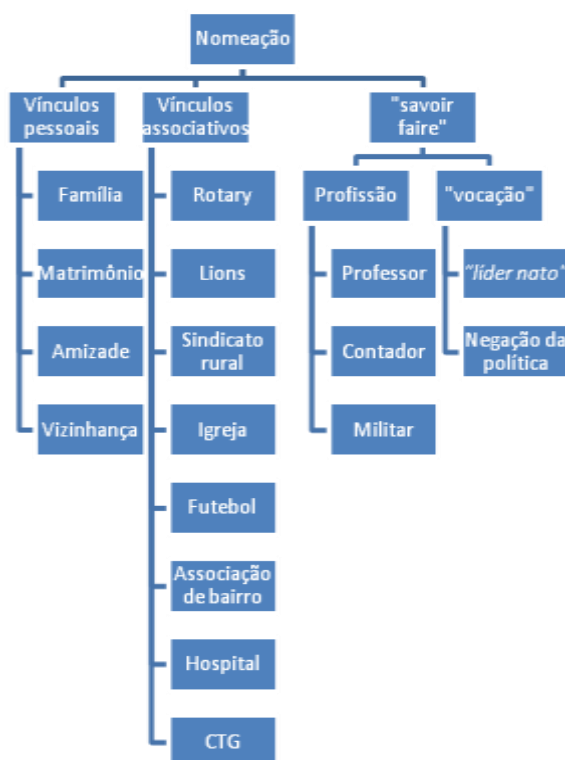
Nomeação

Vínculos pessoais

Família

Matrimônio

Amizade

Vizinhança

Vínculos associativos

Rotary

Lions

Sindicato rural

Igreja

Futebol

Associação de bairro

Hospital

CTG

"savoir faire"

Profissão

Professor

Contador

Militar

"vocação"

"líder nato"

Negação da política